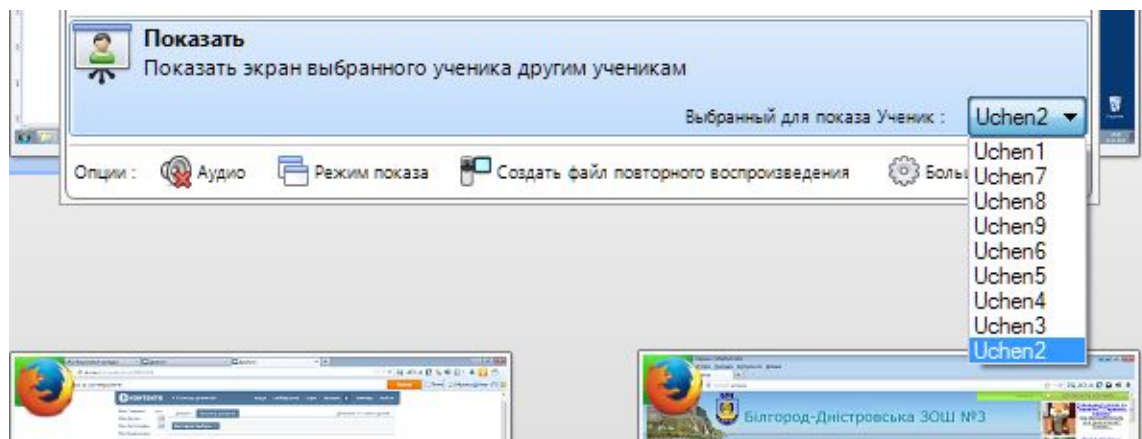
Показать
Показать экран выбранного ученика другим ученикам

Выбранный для показа Ученик : Uchen2

Опции : Аудио Режим показа Создать файл повторного воспроизведения Больш

Uchen1
Uchen7
Uchen8
Uchen9
Uchen6
Uchen5
Uchen4
Uchen3
Uchen2

Білгород-Дністровська ЗОШ №3